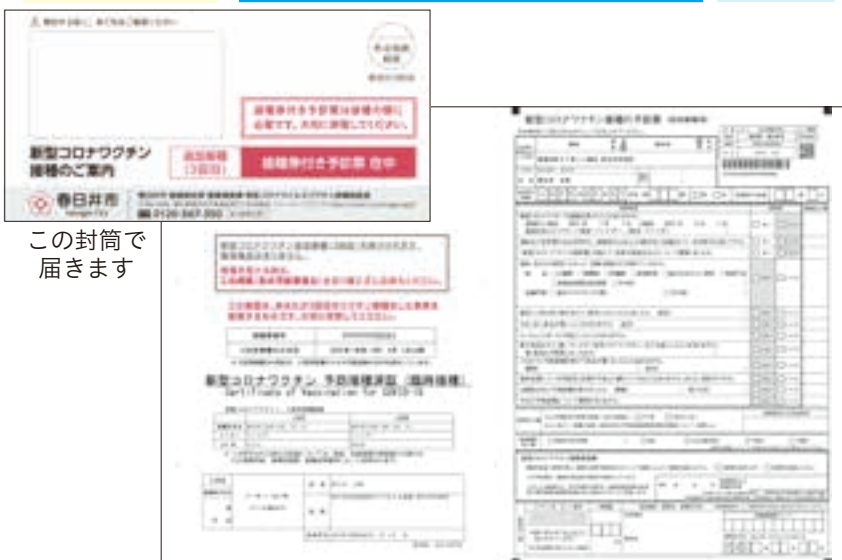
接種券付き予診票は接種の際に必要です。大切に保管してください。

新型コロナワクチン接種のご案内

追加接種（3回目）

接種券付き予診票 在中

春日井市

0120-567-350

この封筒で届きます

新型コロナワクチン 予防接種済証（臨時接種）
Certificate of Vaccination for COVID-19

新型コロナワクチン接種の予診票